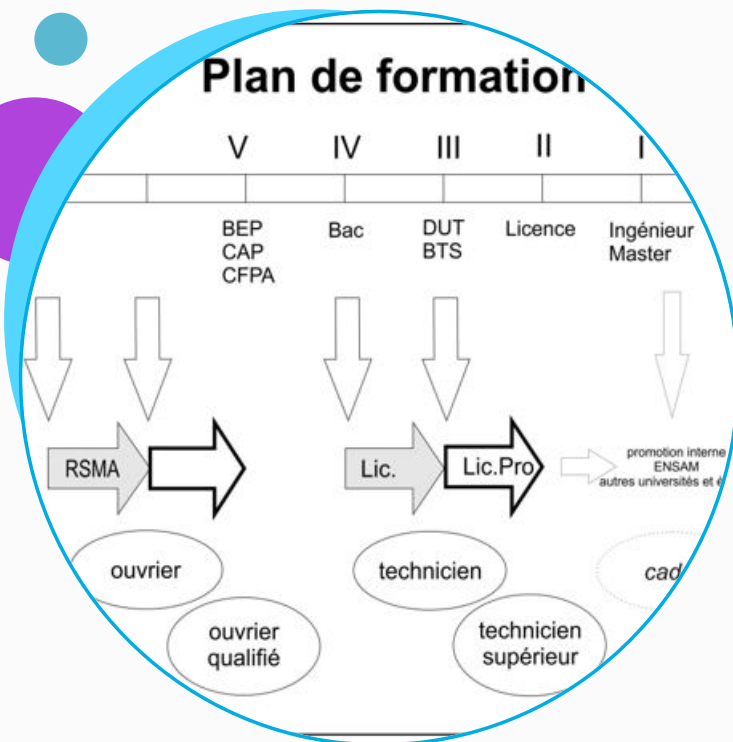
Plan de formation

V IV III II I

BEP
CAP
CFPA

Bac

DUT
BTS

Licence

Ingénieur
Master

RSMA

Lic.

Lic.Pro

promotion interne
ENSAM
autres universités et é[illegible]

ouvrier

technicien

cad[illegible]

ouvrier qualifié

technicien supérieur